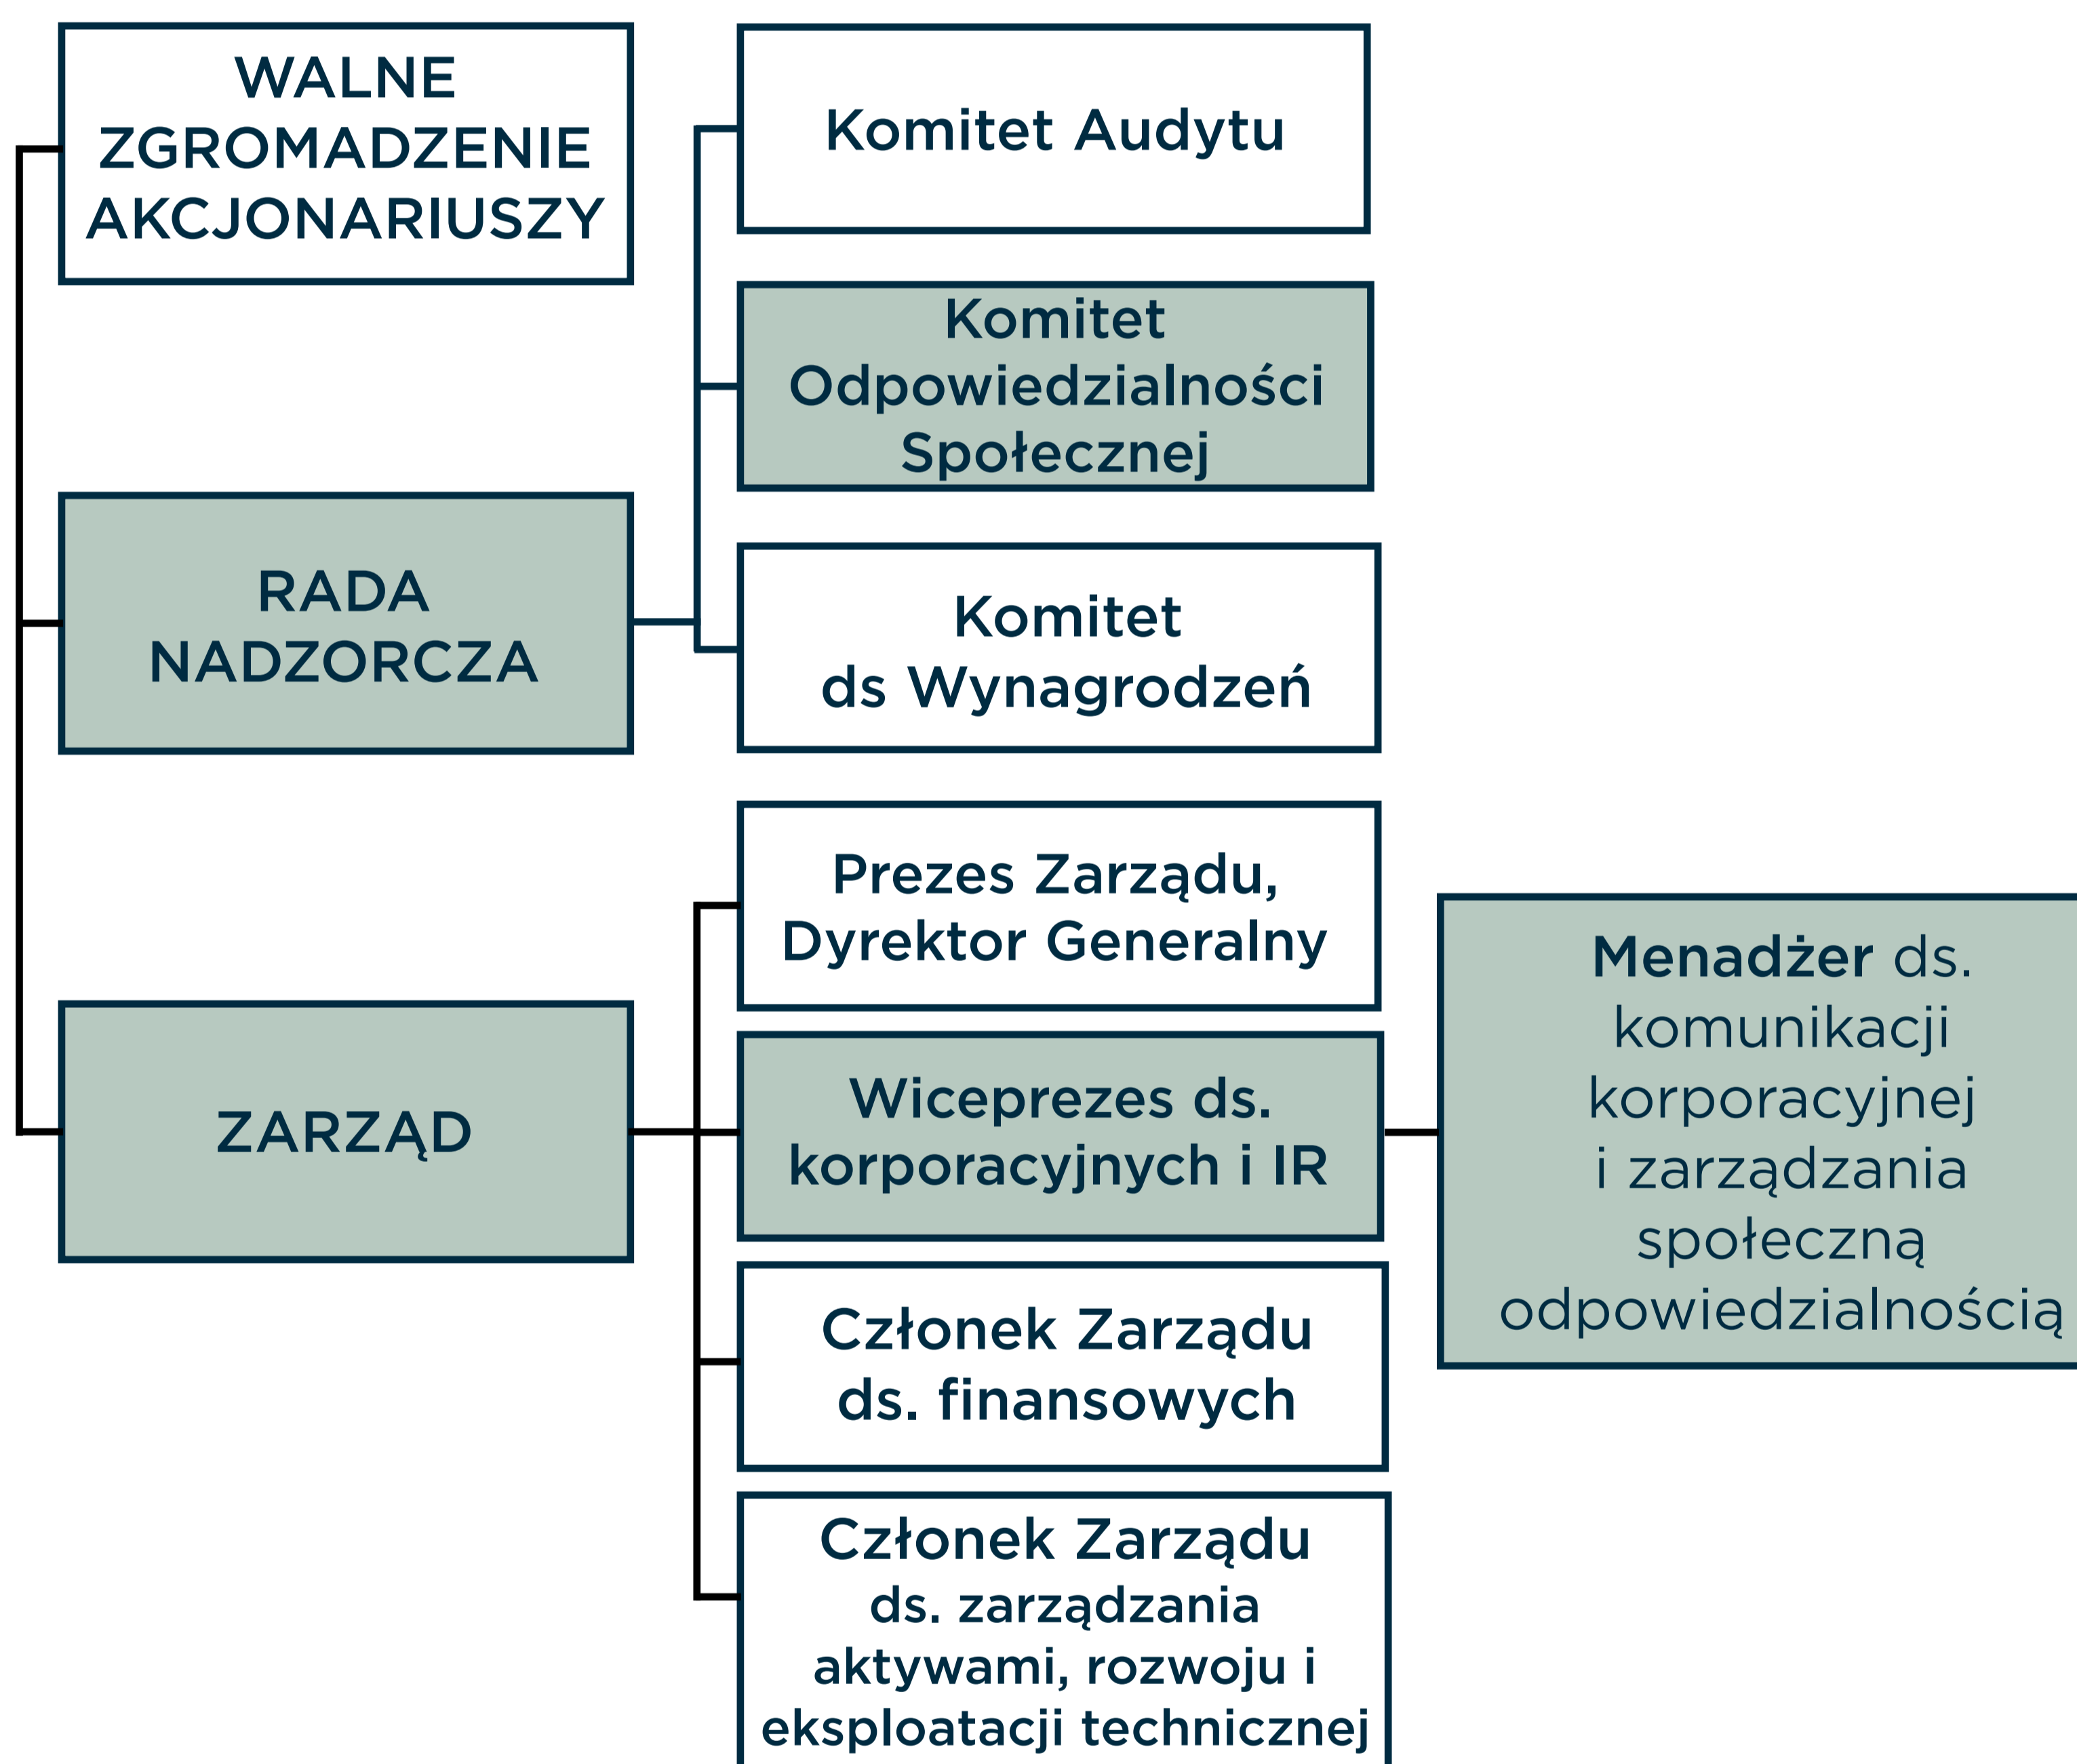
WALNE ZGROMADZENIE AKCJONARIUSZY

Komitet Audytu

Komitet Odpowiedzialności Społecznej

RADA NADZORCZA

Komitet ds Wynagrodzeń

Prezes Zarządu, Dyrektor Generalny

ZARZĄD

Wiceprezes ds. korporacyjnych i IR

Menadżer ds. komunikacji korporacyjnej i zarządzania społeczną odpowiedzialnością

Członek Zarządu ds. finansowych

Członek Zarządu ds. zarządzania aktywami, rozwoju i eksploatacji technicznej